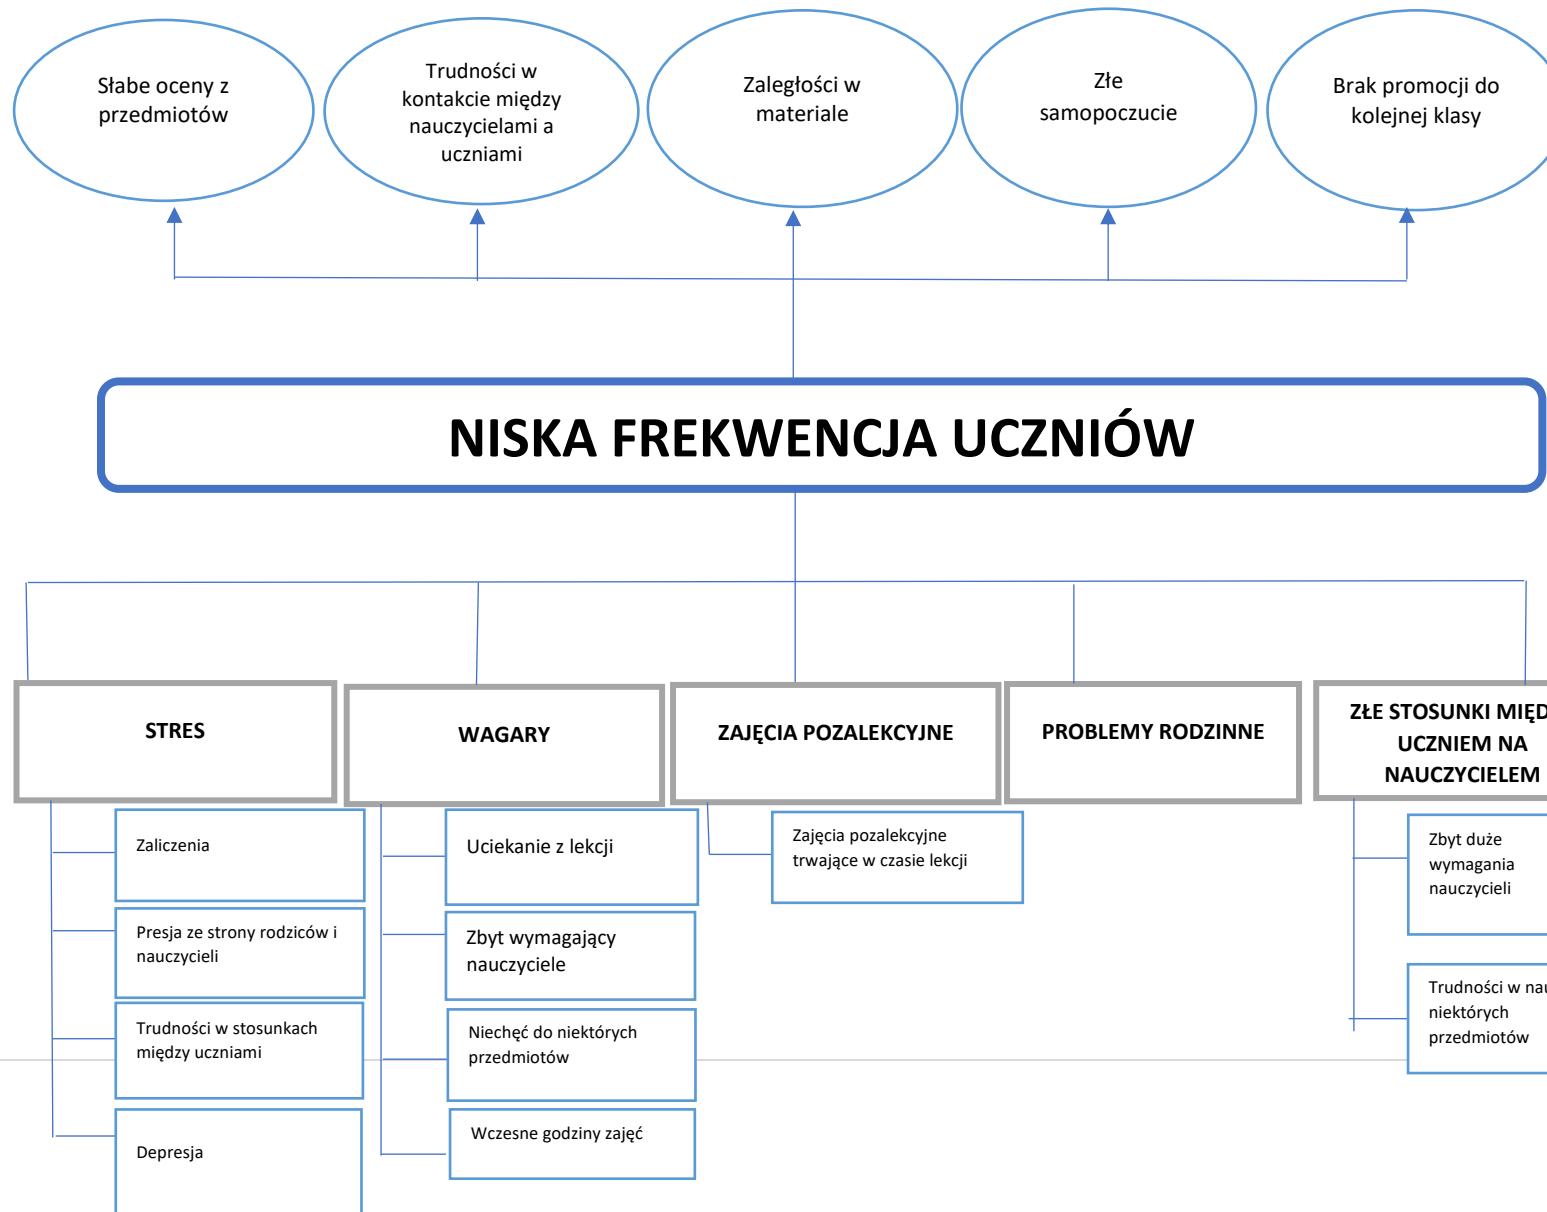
Słabe oceny z przedmiotów

Trudności w kontakcie między nauczycielami a uczniami

Zaległości w materiale

Złe samopoczucie

Brak promocji do kolejnej klasy

NISKA FREKWENCJA UCZNIÓW

STRES

WAGARY

ZAJĘCIA POZALEKCYJNE

PROBLEMY RODZINNE

ZŁE STOSUNKI MIĘD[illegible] UCZNIEM NA NAUCZYCIELEM

Zaliczenia

Presja ze strony rodziców i nauczycieli

Trudności w stosunkach między uczniami

Depresja

Uciekanie z lekcji

Zbyt wymagający nauczyciele

Niechęć do niektórych przedmiotów

Wczesne godziny zajęć

Zajęcia pozalekcyjne trwające w czasie lekcji

Zbyt duże wymagania nauczycieli

Trudności w nau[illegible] niektórych przedmiotów